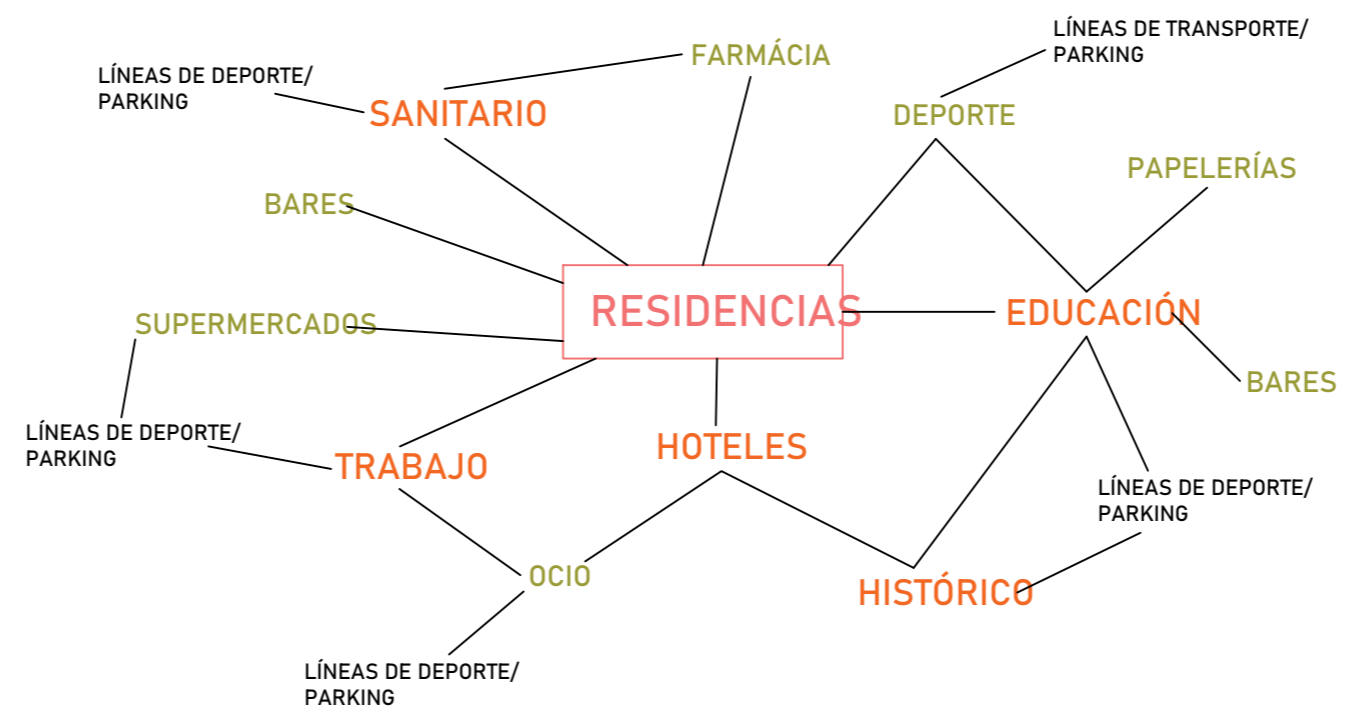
LÍNEAS DE TRANSPORTE/ PARKING

FARMÁCIA

LÍNEAS DE DEPORTE/ PARKING

SANITARIO

DEPORTE

PAPELERÍAS

BARES

RESIDENCIAS

EDUCACIÓN

SUPERMERCADOS

BARES

LÍNEAS DE DEPORTE/ PARKING

TRABAJO

HOTELES

LÍNEAS DE DEPORTE/ PARKING

OCIO

HISTÓRICO

LÍNEAS DE DEPORTE/ PARKING